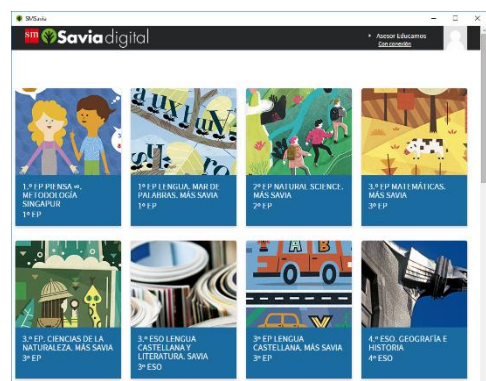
SMSavia

SM Savia digital

Asesor Educamos
Con conexión

1.º EP PIENSA ∞. METODOLOGÍA SINGAPUR
1º EP

1º EP LENGUA. MAR DE PALABRAS. MÁS SAVIA
1º EP

2º EP NATURAL SCIENCE. MÁS SAVIA
2º EP

3.º EP. MATEMÁTICAS. MÁS SAVIA
3º EP

3.º EP. CIENCIAS DE LA NATURALEZA. MÁS SAVIA
3º EP

3.º ESO LENGUA CASTELLANA Y LITERATURA. SAVIA
3º ESO

3º EP LENGUA CASTELLANA. MÁS SAVIA
3º EP

4.º ESO. GEOGRAFÍA E HISTORIA
4º ESO